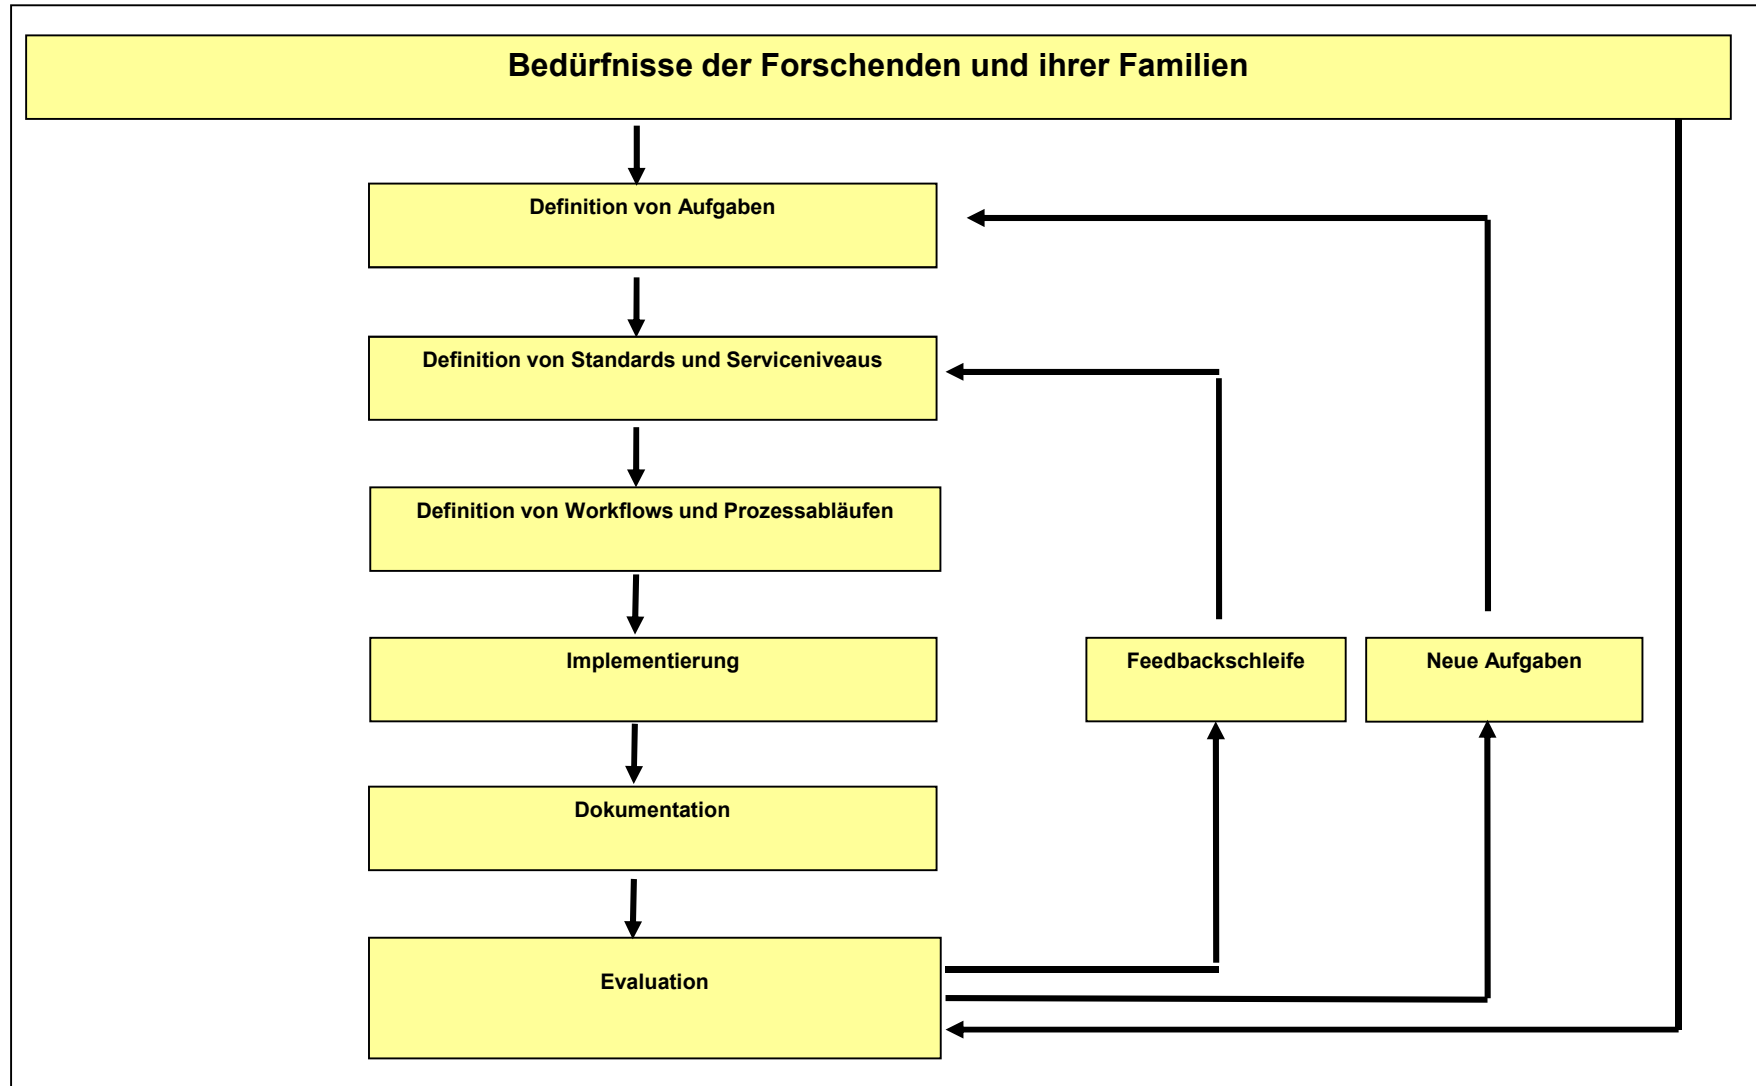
Bedürfnisse der Forschenden und ihrer Familien

Definition von Aufgaben

Definition von Standards und Serviceniveaus

Definition von Workflows und Prozessabläufen

Implementierung

Feedbackschleife

Neue Aufgaben

Dokumentation

Evaluation